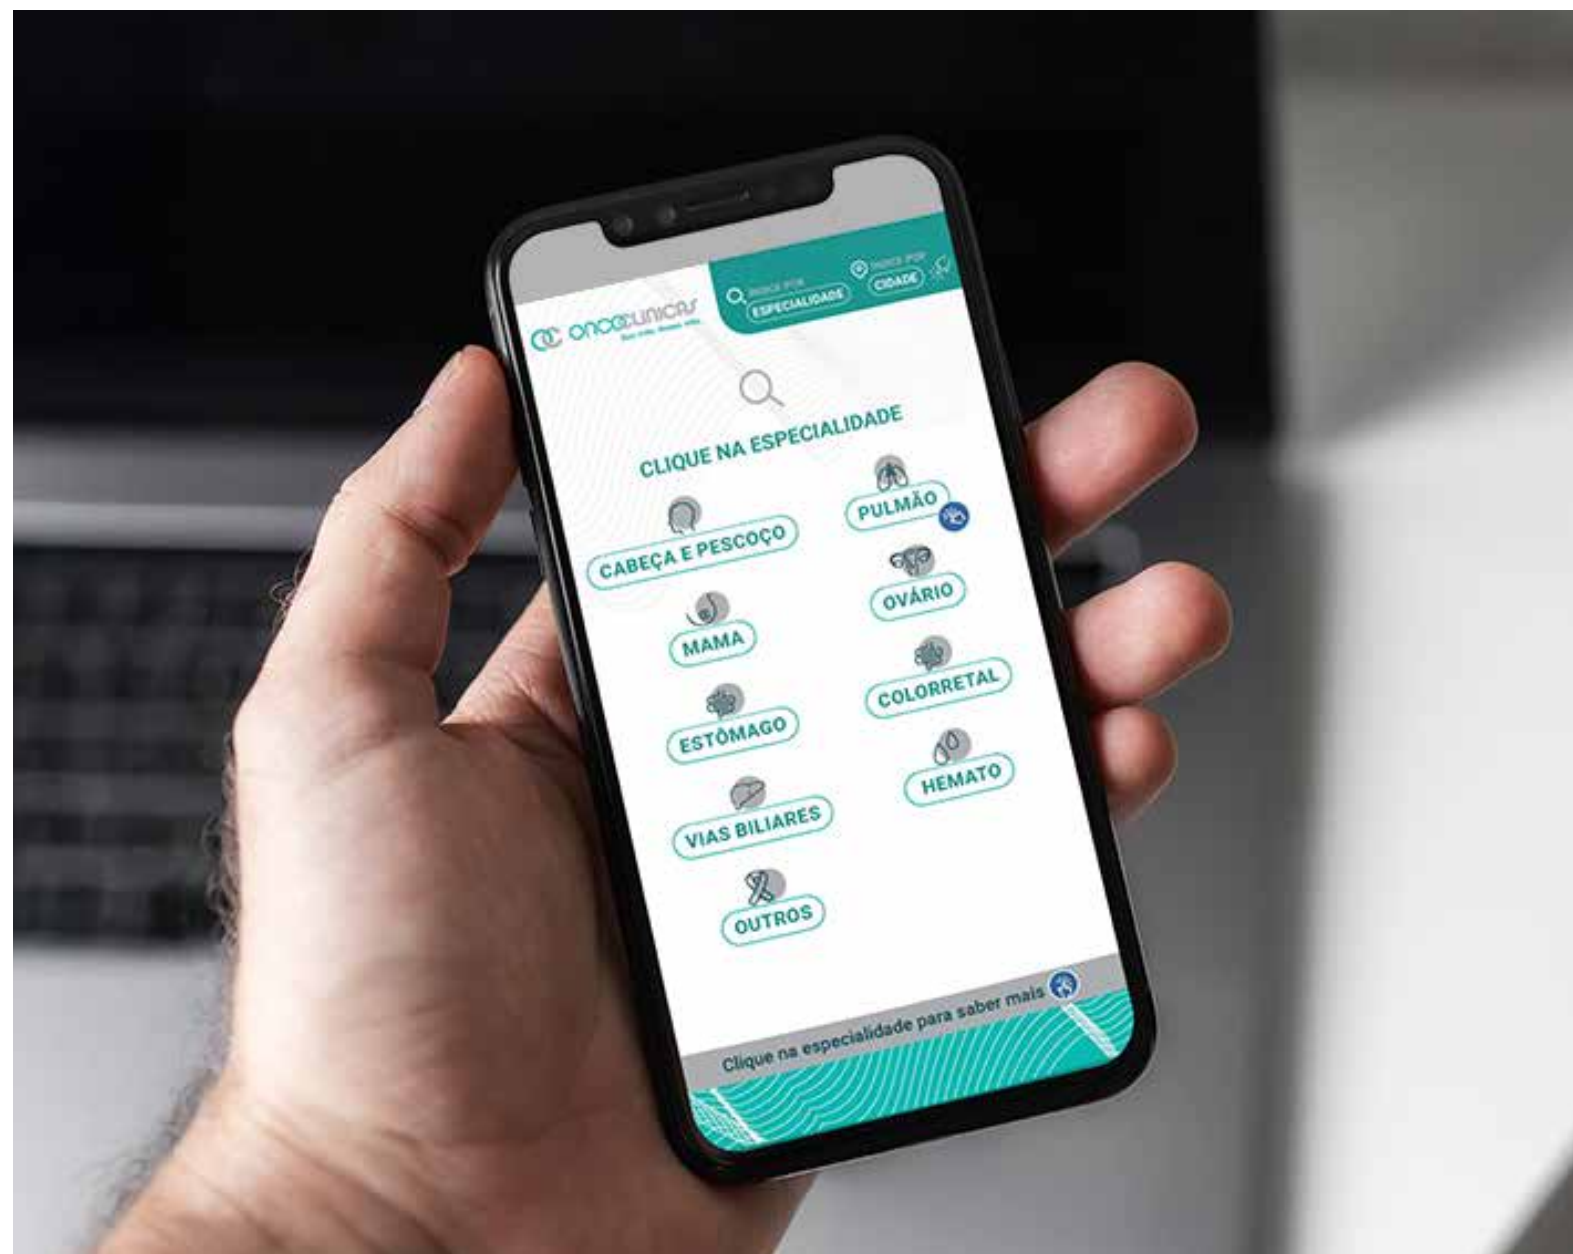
OC ONCOCLÍNICAS
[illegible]

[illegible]
ESPECIALIDADE

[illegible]
CIDADE

CLIQUE NA ESPECIALIDADE

CABEÇA E PESCOÇO

PULMÃO

OVÁRIO

MAMA

COLORRETAL

ESTÔMAGO

HEMATO

VIAS BILIARES

OUTROS

Clique na especialidade para saber mais